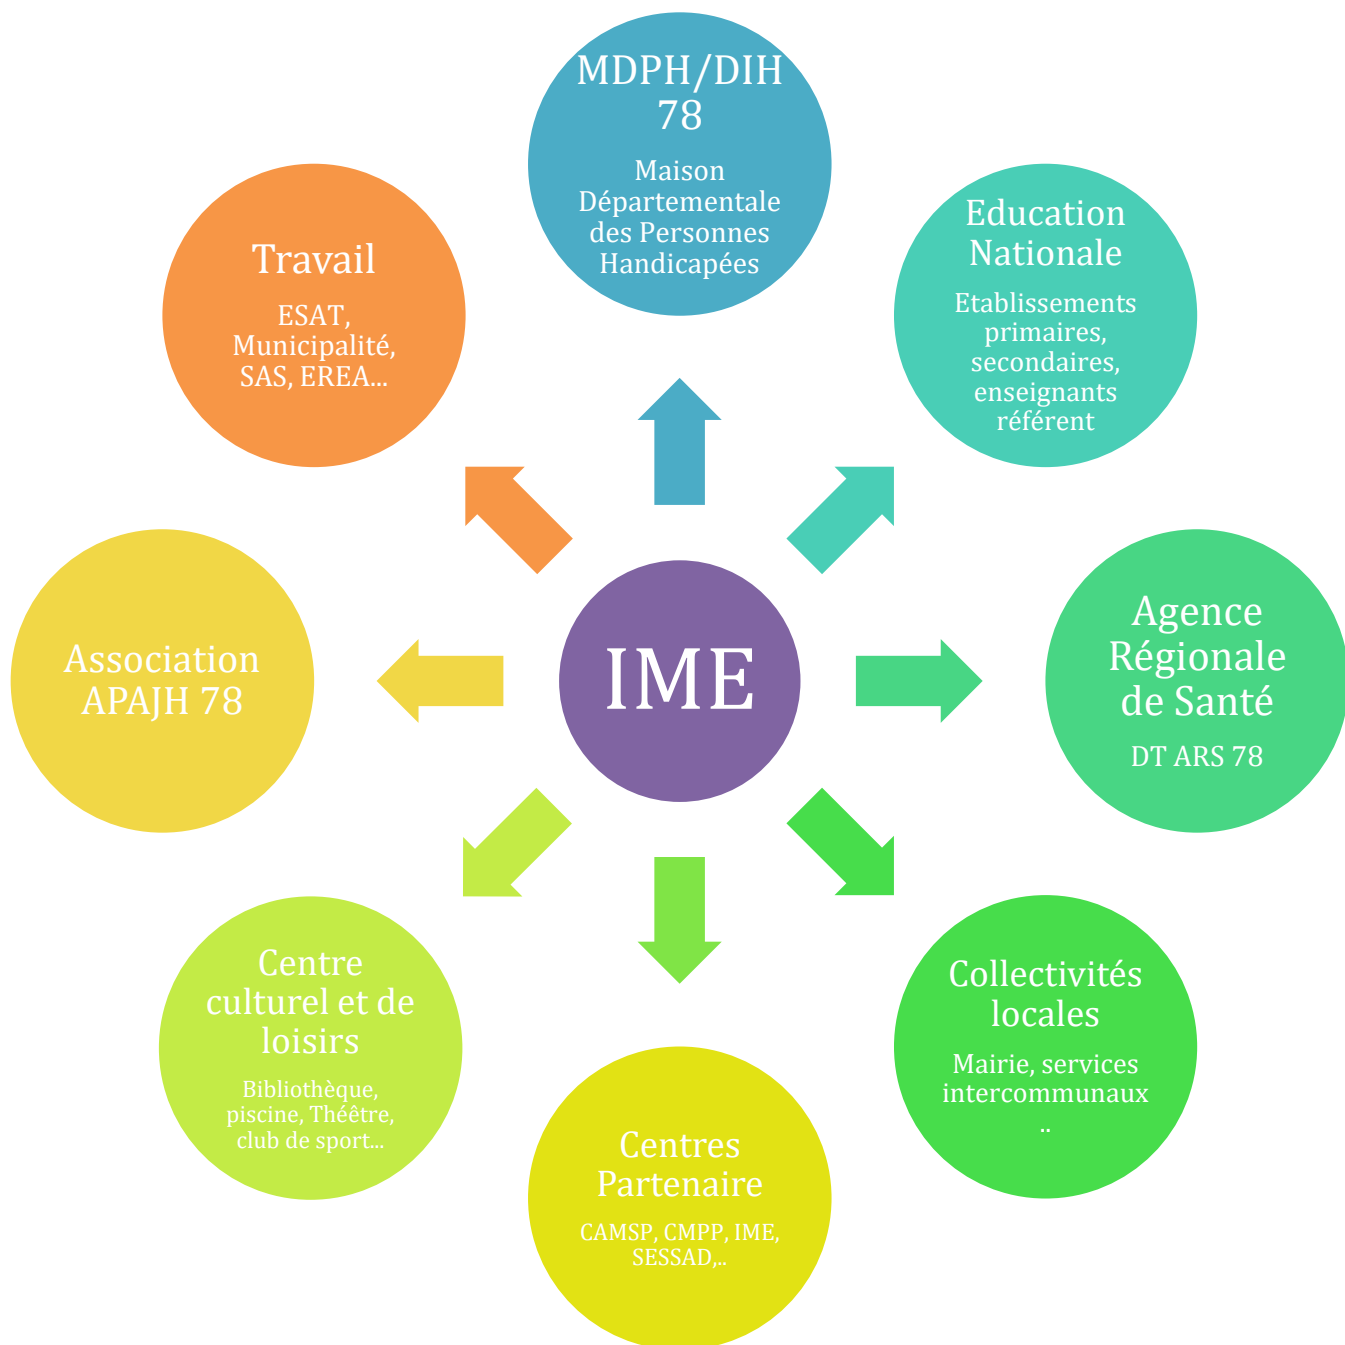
MDPH/DIH 78

Maison Départementale des Personnes Handicapées

Education Nationale

Etablissements primaires, secondaires, enseignants référent

Agence Régionale de Santé

DT ARS 78

Collectivités locales

Mairie, services intercommunaux ..

Centres Partenaire

CAMSP, CMPP, IME, SESSAD,..

Centre culturel et de loisirs

Bibliothèque, piscine, Théêtre, club de sport...

Association APAJH 78

Travail

ESAT, Municipalité, SAS, EREA...

IME